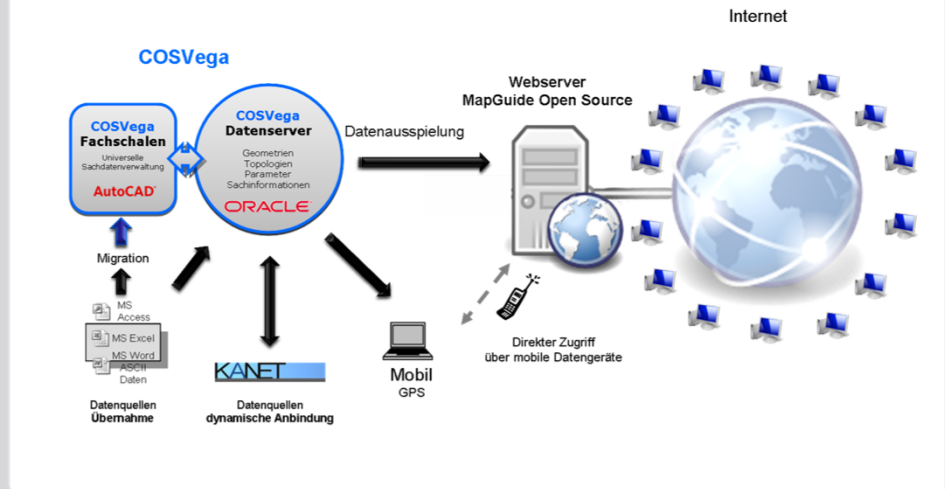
Internet

COSVega

COSVega
Fachschalen
Universelle Sachdatenverwaltung
AutoCAD

COSVega
Datenserver
Geometrien
Topologien
Parameter
Sachinformationen
ORACLE

Datenausspielung

Webserver
MapGuide Open Source

Migration

MS Access
MS Excel
MS Word
ASCII Daten

Datenquellen
Übernahme

KANET

Datenquellen
dynamische Anbindung

Mobil
GPS

Direkter Zugriff
über mobile Datengeräte